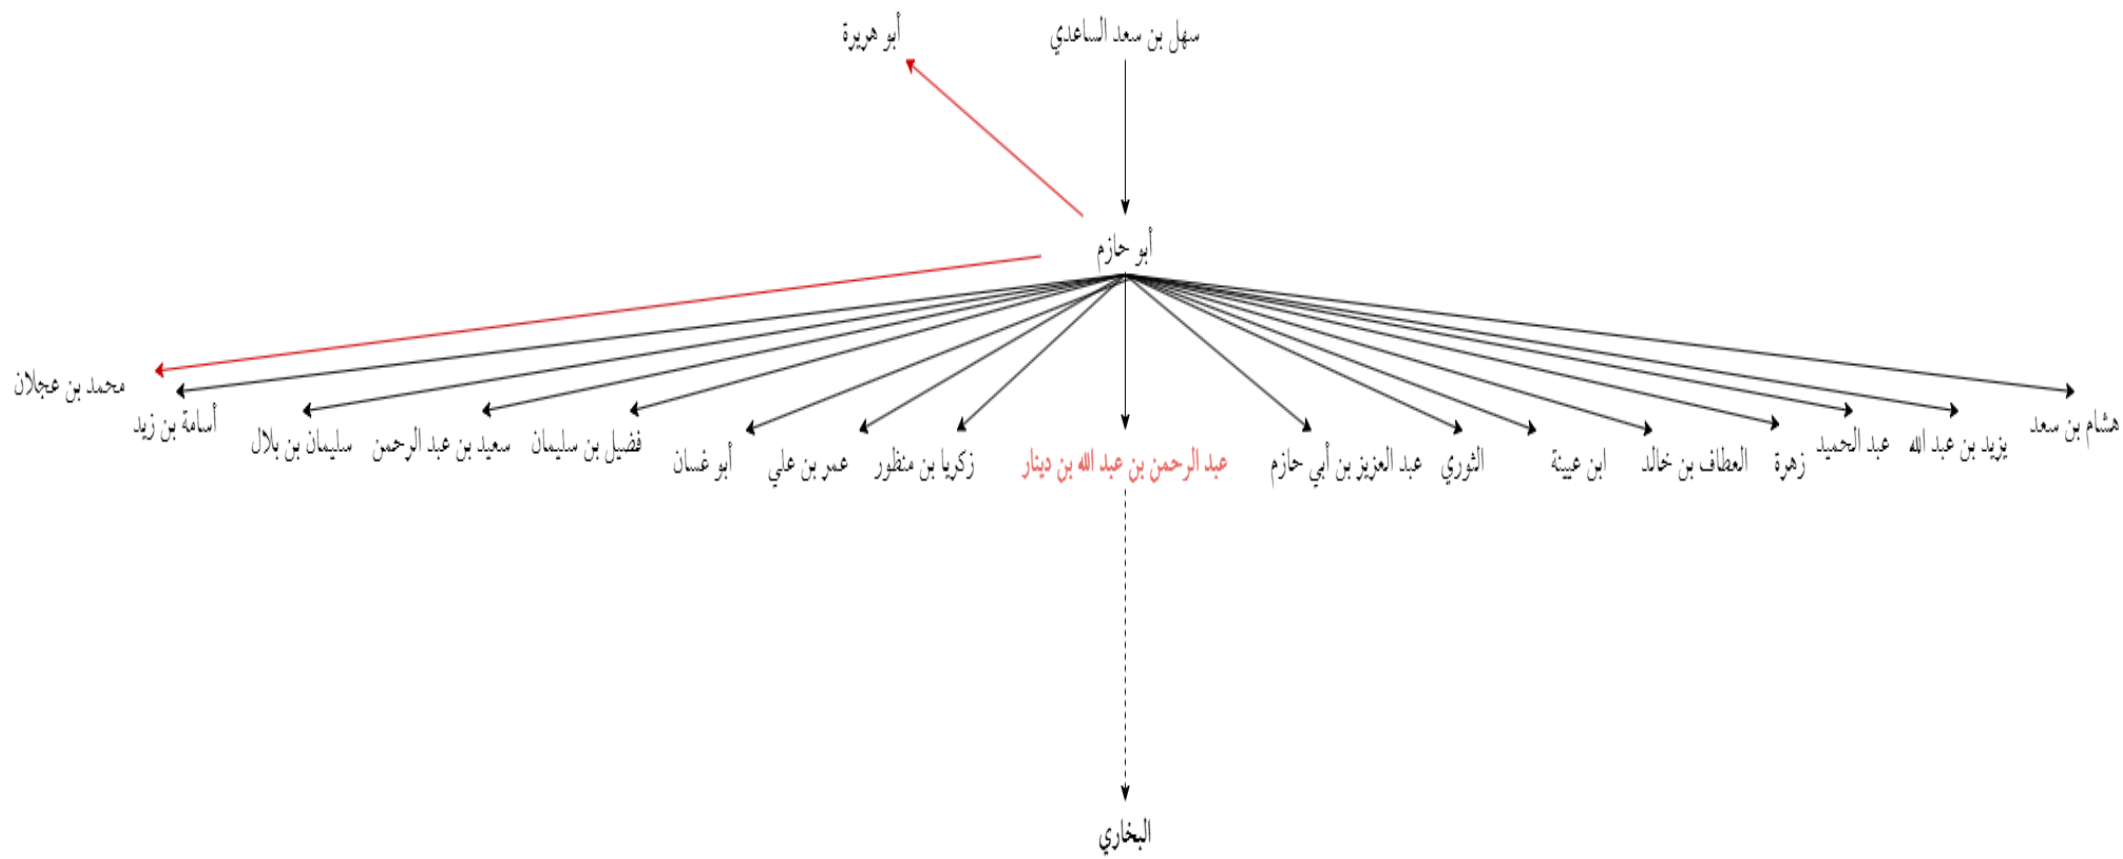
سهل بن سعد الساعدي

أبو هريرة

أبو حازم

هشام بن سعد

يزيد بن عبد الله

عبد الحميد

زهرة

العطاف بن خالد

ابن عيينة

الثوري

عبد العزيز بن أبي حازم

عبد الرحمن بن عبد الله بن دينار

زكريا بن منظور

عمر بن علي

أبو غسان

فضيل بن سليمان

سعيد بن عبد الرحمن

سليمان بن بلال

أسامة بن زيد

محمد بن عجلان

البخاري